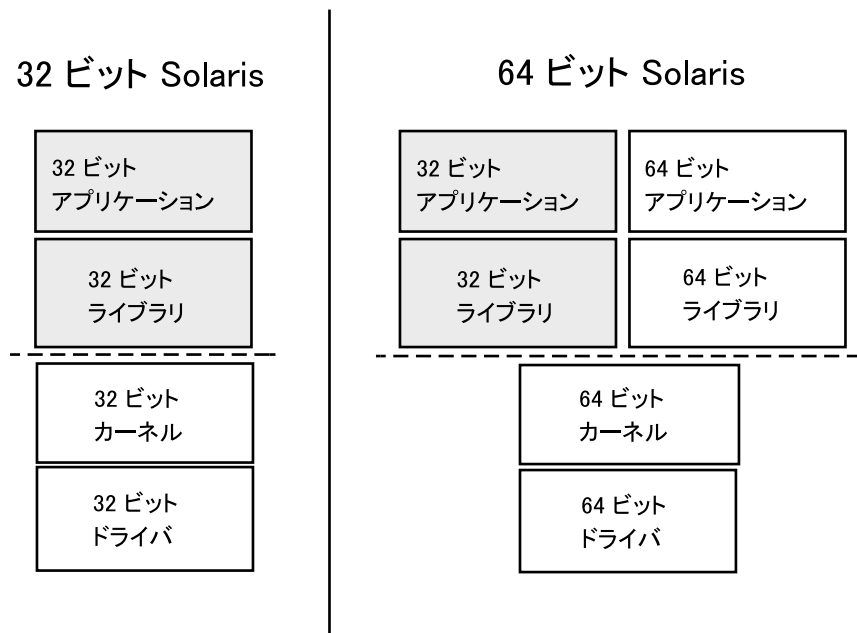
32 ビット Solaris

32 ビット アプリケーション

32 ビット ライブラリ

32 ビット カーネル

32 ビット ドライバ

64 ビット Solaris

32 ビット アプリケーション

64 ビット アプリケーション

32 ビット ライブラリ

64 ビット ライブラリ

64 ビット カーネル

64 ビット ドライバ